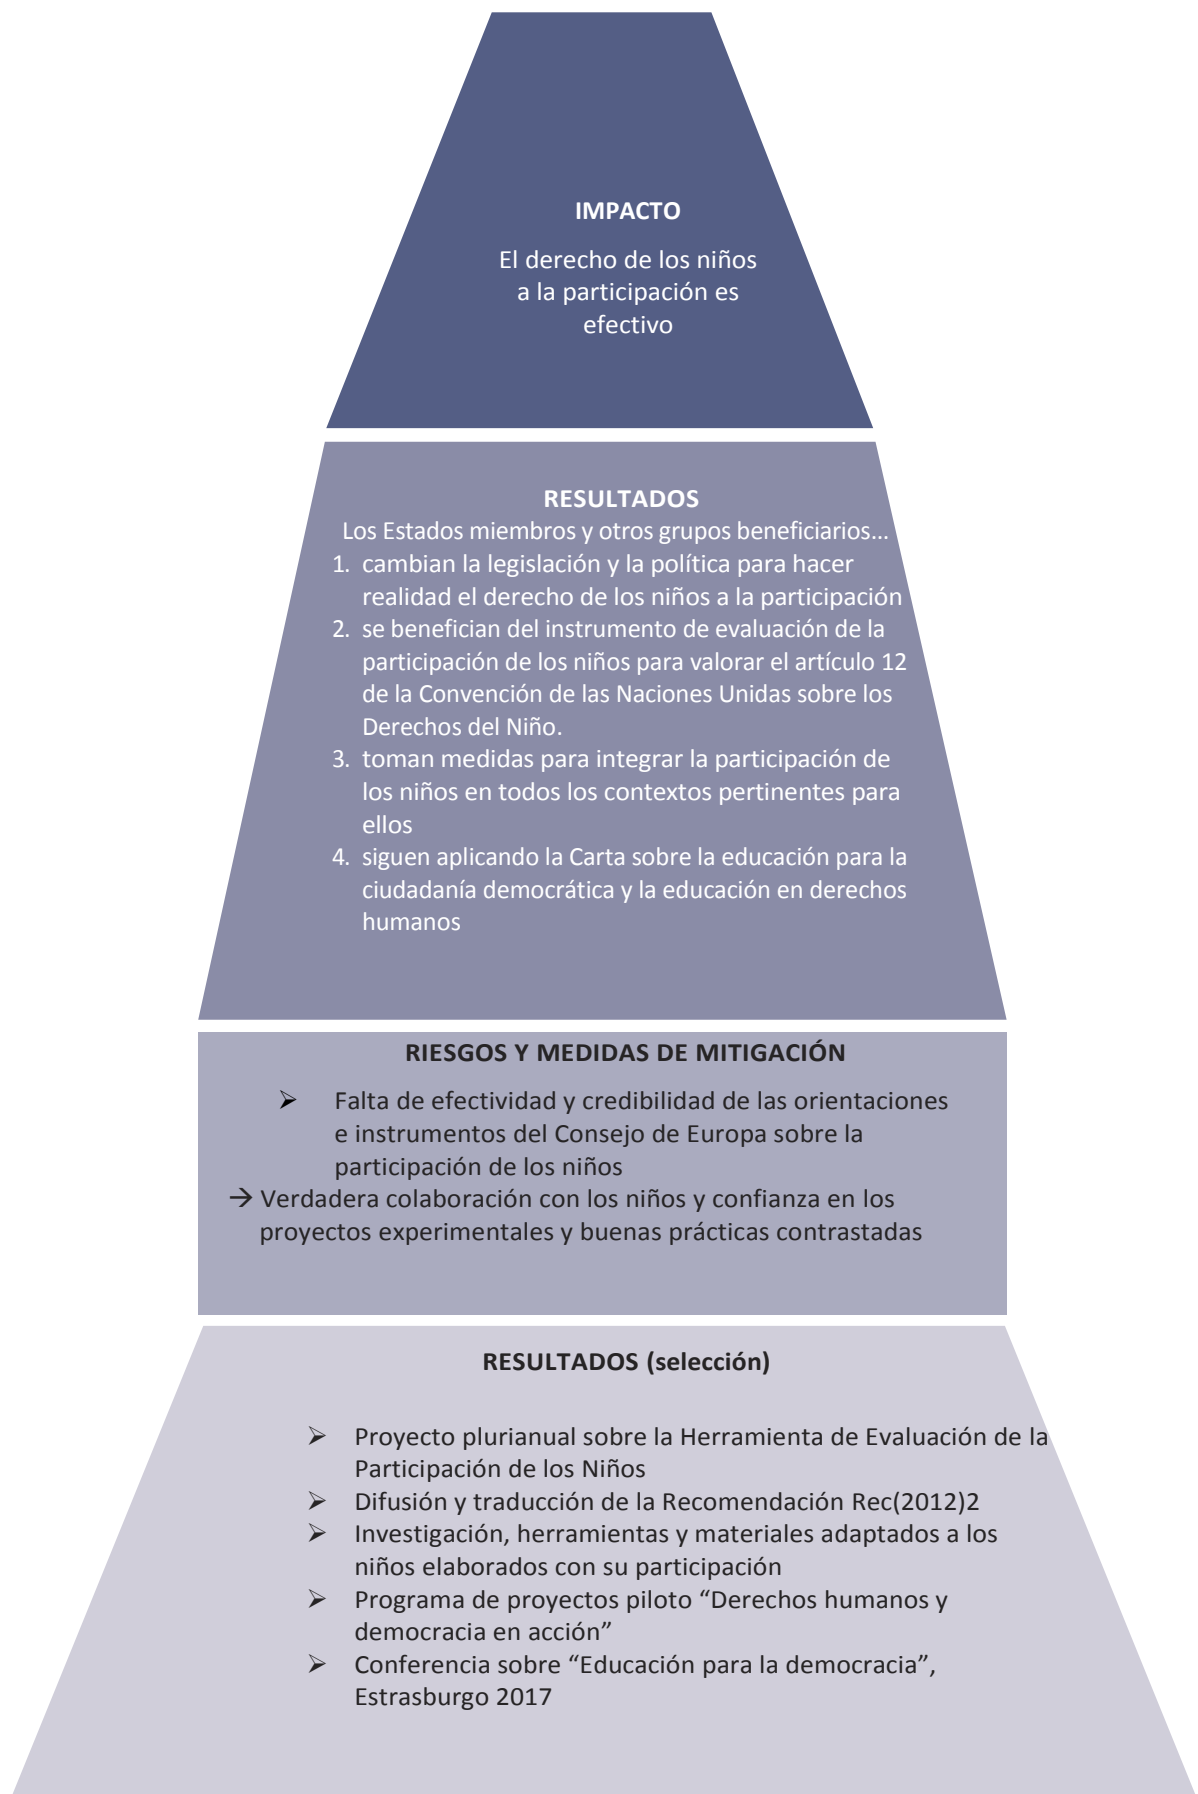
IMPACTO

El derecho de los niños a la participación es efectivo

RESULTADOS

Los Estados miembros y otros grupos beneficiarios...

1. cambian la legislación y la política para hacer realidad el derecho de los niños a la participación
2. se benefician del instrumento de evaluación de la participación de los niños para valorar el artículo 12 de la Convención de las Naciones Unidas sobre los Derechos del Niño.
3. toman medidas para integrar la participación de los niños en todos los contextos pertinentes para ellos
4. siguen aplicando la Carta sobre la educación para la ciudadanía democrática y la educación en derechos humanos

RIESGOS Y MEDIDAS DE MITIGACIÓN

➢ Falta de efectividad y credibilidad de las orientaciones e instrumentos del Consejo de Europa sobre la participación de los niños

→ Verdadera colaboración con los niños y confianza en los proyectos experimentales y buenas prácticas contrastadas

RESULTADOS (selección)

➢ Proyecto plurianual sobre la Herramienta de Evaluación de la Participación de los Niños
➢ Difusión y traducción de la Recomendación Rec(2012)2
➢ Investigación, herramientas y materiales adaptados a los niños elaborados con su participación
➢ Programa de proyectos piloto “Derechos humanos y democracia en acción”
➢ Conferencia sobre “Educación para la democracia”, Estrasburgo 2017